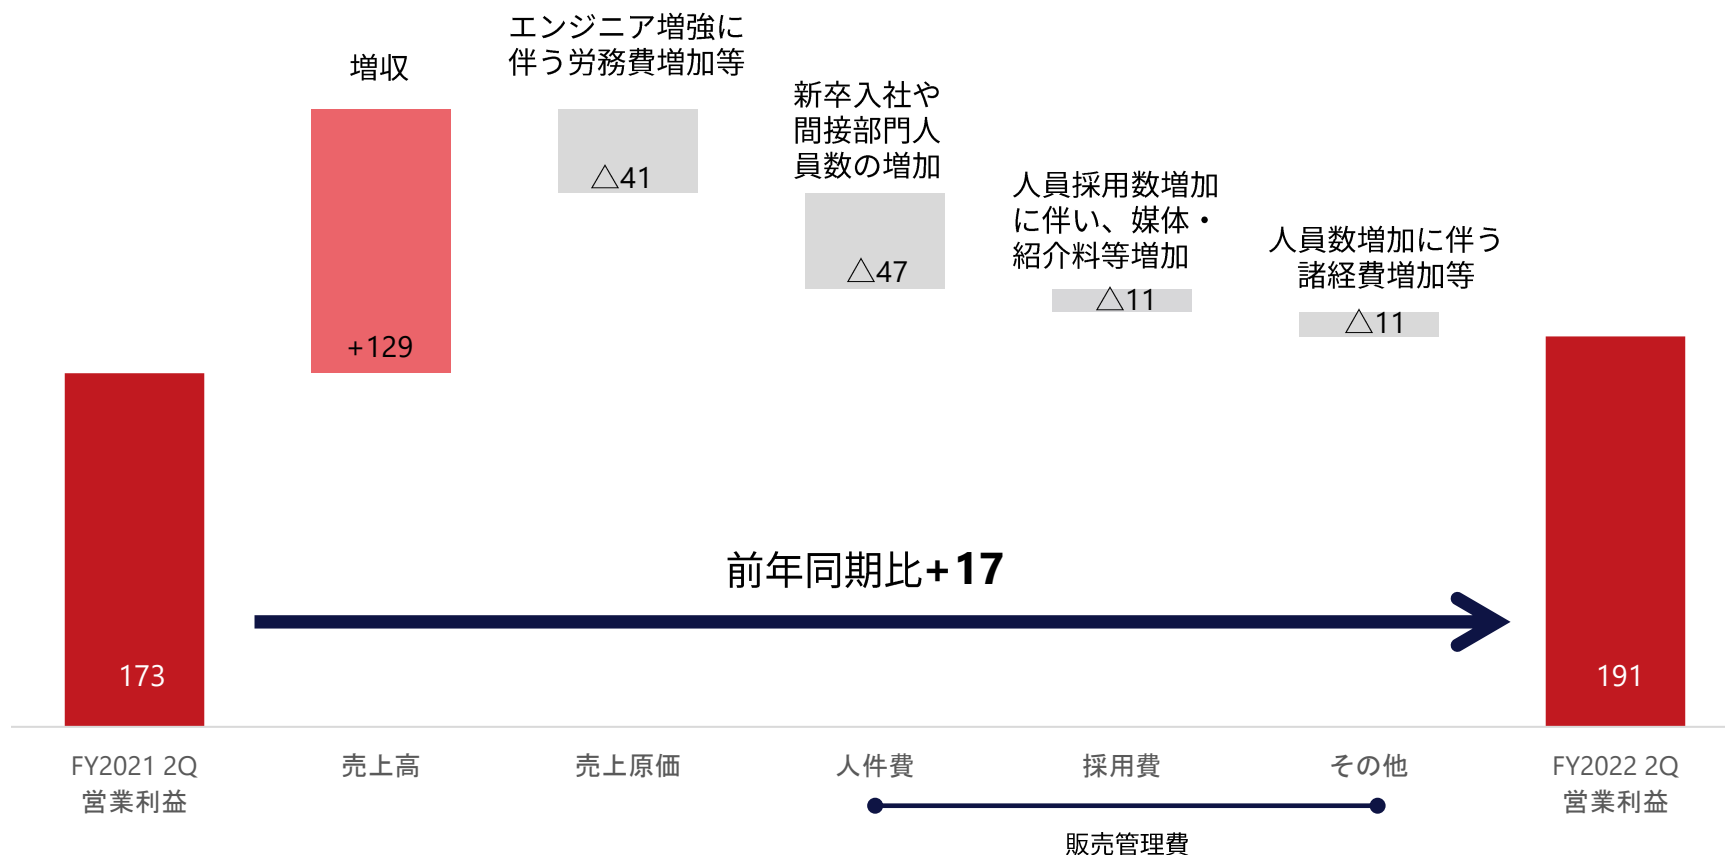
増収

エンジニア増強に伴う労務費増加等

新卒入社や間接部門人員数の増加

人員採用数増加に伴い、媒体・紹介料等増加

人員数増加に伴う諸経費増加等

+129

△41

△47

△11

△11

前年同期比+17

173

191

FY2021 2Q
営業利益

売上高

売上原価

人件費

採用費

その他

FY2022 2Q
営業利益

販売管理費